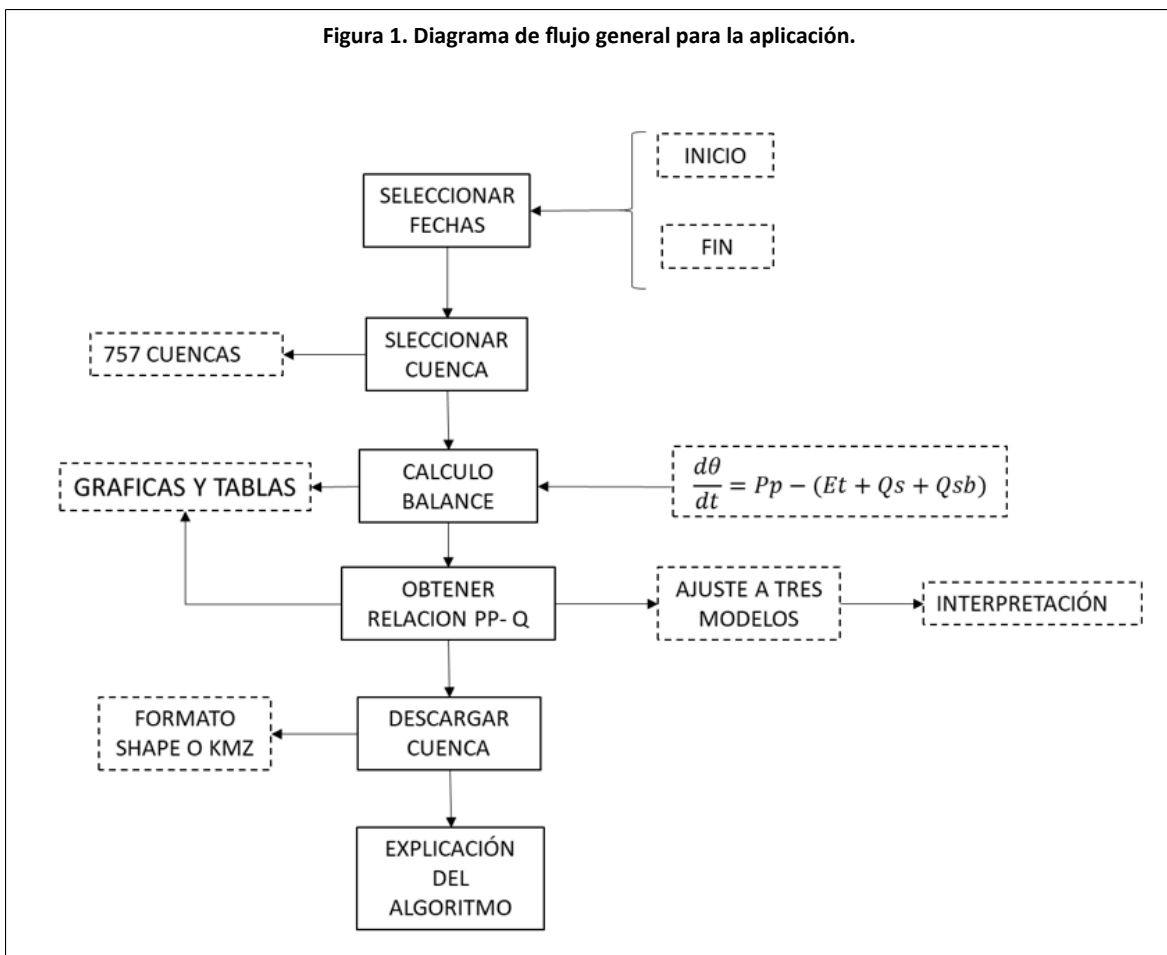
Figura 1. Diagrama de flujo general para la aplicación.

INICIO

SELECCIONAR FECHAS

FIN

757 CUENCAS

SLECCIONAR CUENCA

GRAFICAS Y TABLAS

CALCULO BALANCE

$\frac{d\theta}{dt} = Pp - (Et + Qs + Qsb)$

OBTENER RELACION PP- Q

AJUSTE A TRES MODELOS

INTERPRETACIÓN

FORMATO SHAPE O KMZ

DESCARGAR CUENCA

EXPLICACIÓN DEL ALGORITMO